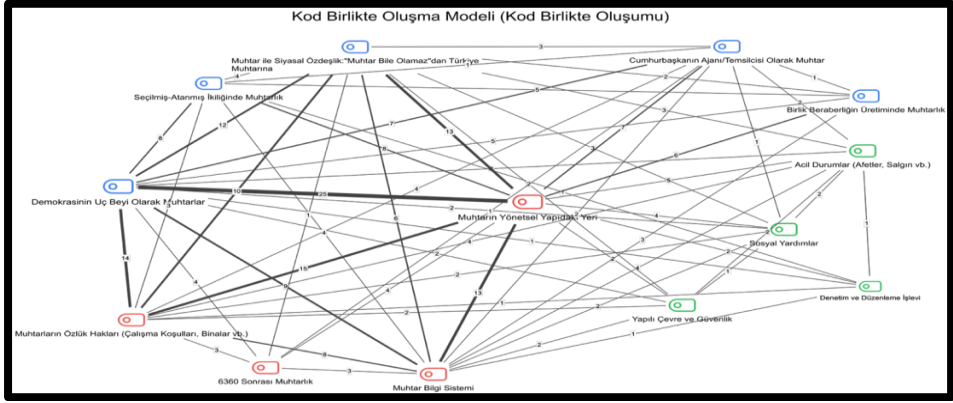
Kod Birlikte Oluşma Modeli (Kod Birlikte Oluşumu)

Muhtar ile Siyasal Özdeşlik:"Muhtar Bile Olamaz"dan Türkiye Muhtarına

Cumhurbaşkanın Ajanı/Temsilcisi Olarak Muhtar

Seçilmiş-Atanmış İkiliğinde Muhtarlık

Birlik Beraberliğin Üretiminde Muhtarlık

Acil Durumlar (Afetler, Salgın vb.)

Demokrasinin Uç Beyi Olarak Muhtarlar

Muhtarın Yönetsel Yapıdaki Yeri

Sosyal Yardımlar

Denetim ve Düzenleme İşlevi

Yapılı Çevre ve Güvenlik

Muhtarların Özlük Hakları (Çalışma Koşulları, Binalar vb.)

6360 Sonrası Muhtarlık

Muhtar Bilgi Sistemi

3 1 4 1 2 5 5 3 8 12 7 13 5 3 6 8 3 7 10 25 2 4 1 1 4 1 4 1 1 2 2 2 14 15 4 2 6 2 2 2 2 9 4 1 1 13 1 2 3 2 2 1 3 2 3 8 3 1